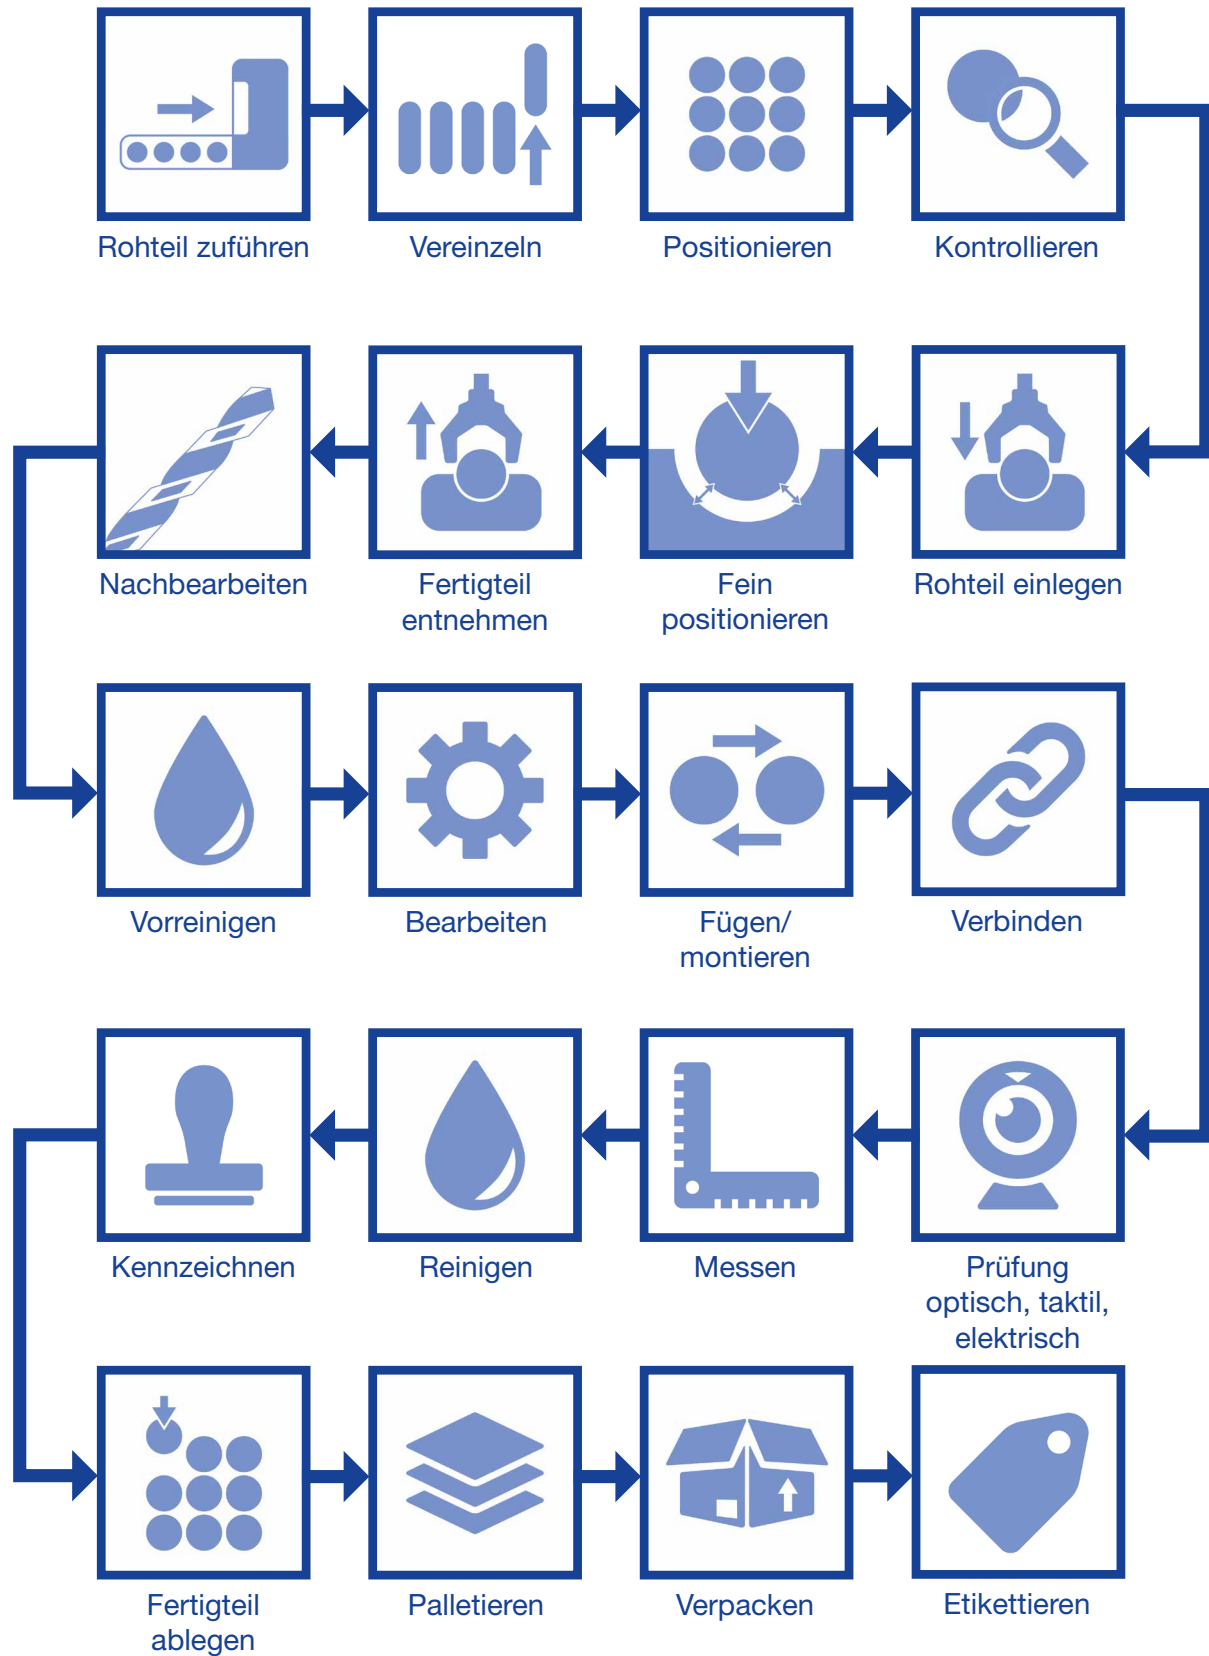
Rohteil zuführen

Vereinzeln

Positionieren

Kontrollieren

Rohteil einlegen

Fein positionieren

Fertigteil entnehmen

Nachbearbeiten

Vorreinigen

Bearbeiten

Fügen/ montieren

Verbinden

Prüfung optisch, taktil, elektrisch

Messen

Reinigen

Kennzeichnen

Fertigteil ablegen

Palletieren

Verpacken

Etikettieren